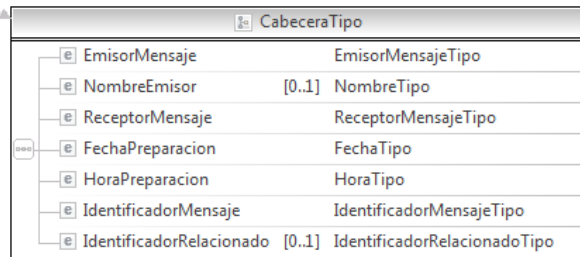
CabeceraTipo

| | | |
|---|---|---|
| e EmisorMensaje | | EmisorMensajeTipo |
| e NombreEmisor | [0..1] | NombreTipo |
| e ReceptorMensaje | | ReceptorMensajeTipo |
| e FechaPreparacion | | FechaTipo |
| e HoraPreparacion | | HoraTipo |
| e IdentificadorMensaje | | IdentificadorMensajeTipo |
| e IdentificadorRelacionado | [0..1] | IdentificadorRelacionadoTipo |